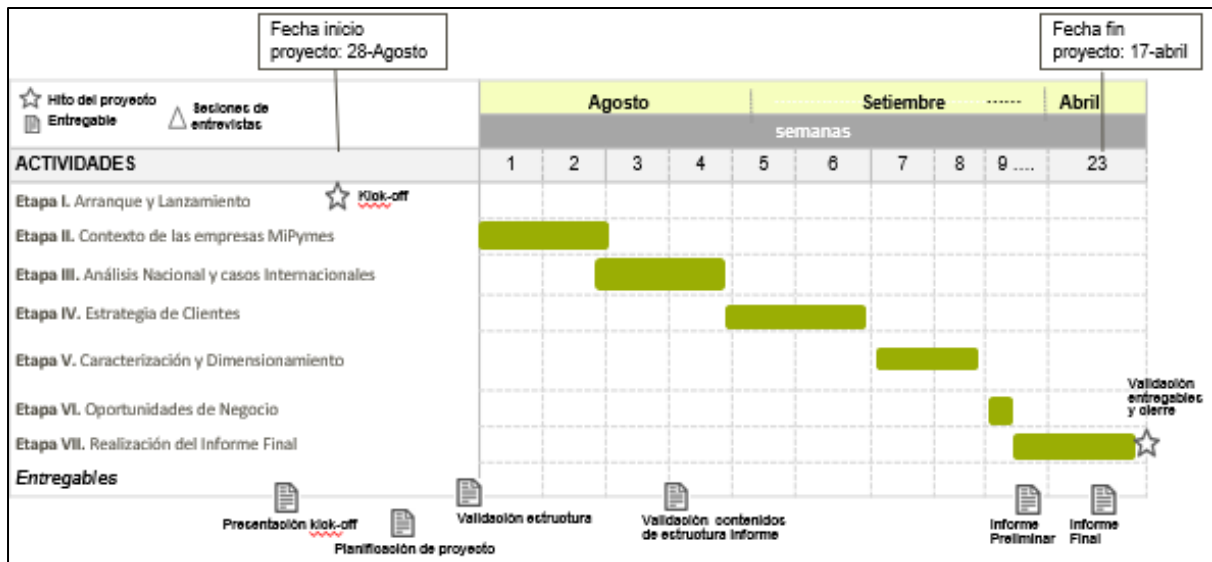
Fecha inicio proyecto: 28-Agosto

Fecha fin proyecto: 17-abril

Hito del proyecto
Entregable
Sesiones de entrevistas

| ACTIVIDADES | Agosto | | | | Setiembre | | | | ...... | Abril |
|---|---|---|---|---|---|---|---|---|---|---|
| | semanas | | | | | | | | | |
| | 1 | 2 | 3 | 4 | 5 | 6 | 7 | 8 | 9 .... | 23 |
| Etapa I. Arranque y Lanzamiento | | | | | | | | | | |
| Etapa II. Contexto de las empresas MiPymes | | | | | | | | | | |
| Etapa III. Análisis Nacional y casos Internacionales | | | | | | | | | | |
| Etapa IV. Estrategia de Clientes | | | | | | | | | | |
| Etapa V. Caracterización y Dimensionamiento | | | | | | | | | | |
| Etapa VI. Oportunidades de Negocio | | | | | | | | | | |
| Etapa VII. Realización del Informe Final | | | | | | | | | | |
| Entregables | | | | | | | | | | |

Kick-off

Validación entregables y cierre

Presentación kick-off
Planificación de proyecto
Validación estructura
Validación contenidos de estructura informe
Informe Preliminar
Informe Final